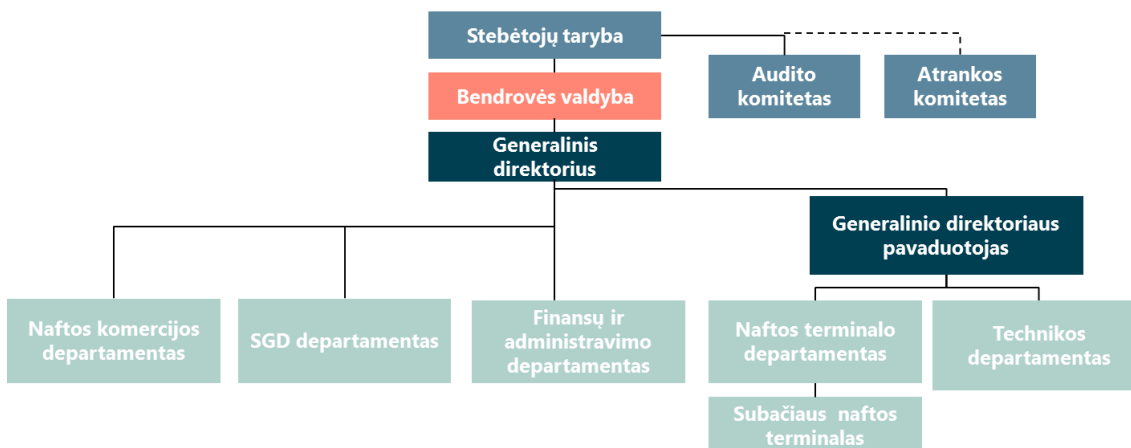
Stebėtojų taryba

Audito komitetas

Atrankos komitetas

Bendrovės valdyba

Generalinis direktorius

Generalinio direktoriaus pavaduotojas

Naftos komercijos departamentas

SGD departamentas

Finansų ir administravimo departamentas

Naftos terminalo departamentas

Technikos departamentas

Subačiaus naftos terminalas